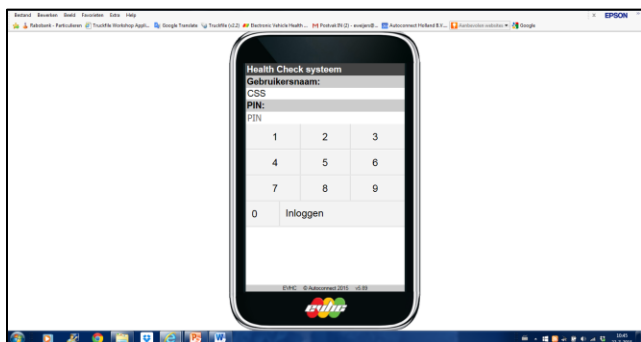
Bestand Bewerken Beeld Favorieten Extra Help
Rabobank - Particulieren | Truckfile Workshop Appli... | Google Translate | Truckfile (v2.2) | Electronic Vehicle Health ... | Postvak IN (2) - evejamB... | Autoconnect Holland B.V.... | Aanbevolen websites | Google
× EPSON

Health Check systeem
Gebruikersnaam:
CSS
PIN:
PIN

| 1 | 2 | 3 |
|---|---|---|
| 4 | 5 | 6 |
| 7 | 8 | 9 |
| 0 | Inloggen | |

EVHC © Autoconnect 2015 v5.88

evhc

10:43